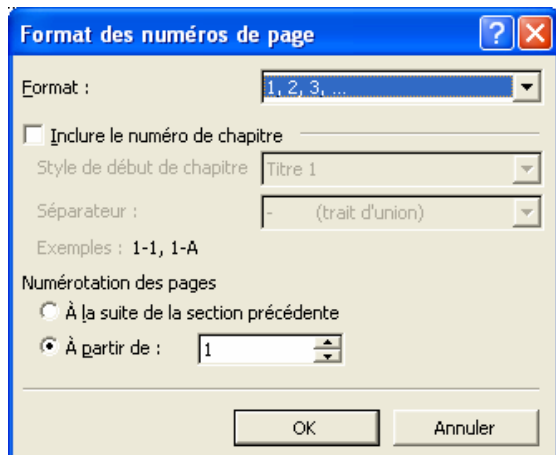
Format des numéros de page

Format :
1, 2, 3, ...

Inclure le numéro de chapitre

Style de début de chapitre
Titre 1

Séparateur :
- (trait d'union)

Exemples : 1-1, 1-A

Numérotation des pages

À la suite de la section précédente

À partir de :
1

OK
Annuler